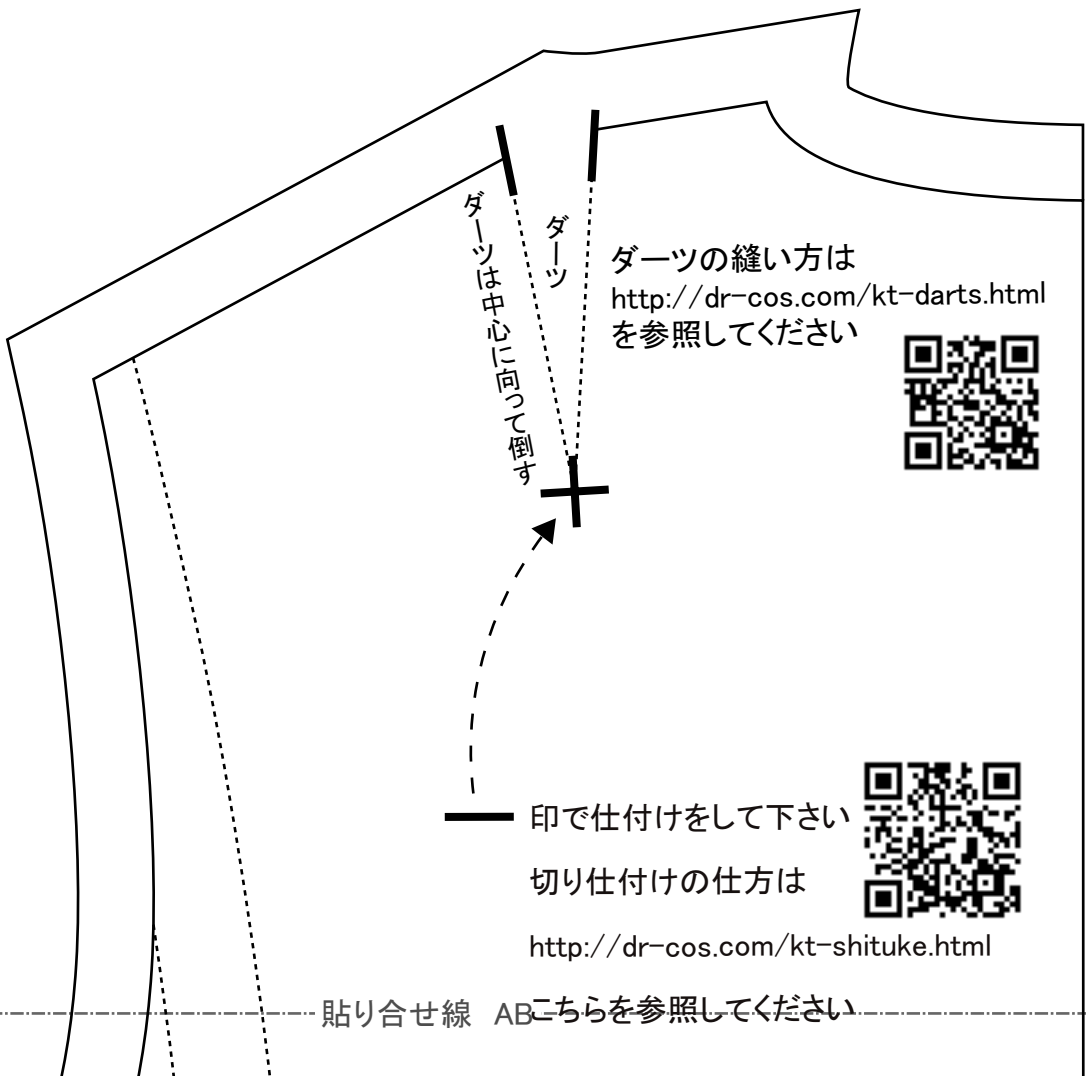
ダーツは中心に向って倒す

ダーツ

ダーツの縫い方は
http://dr-cos.com/kt-darts.html
を参照してください

印で仕付けをして下さい

切り仕付けの仕方は

http://dr-cos.com/kt-shituke.html

こちらを参照してください

貼り合せ線 AB